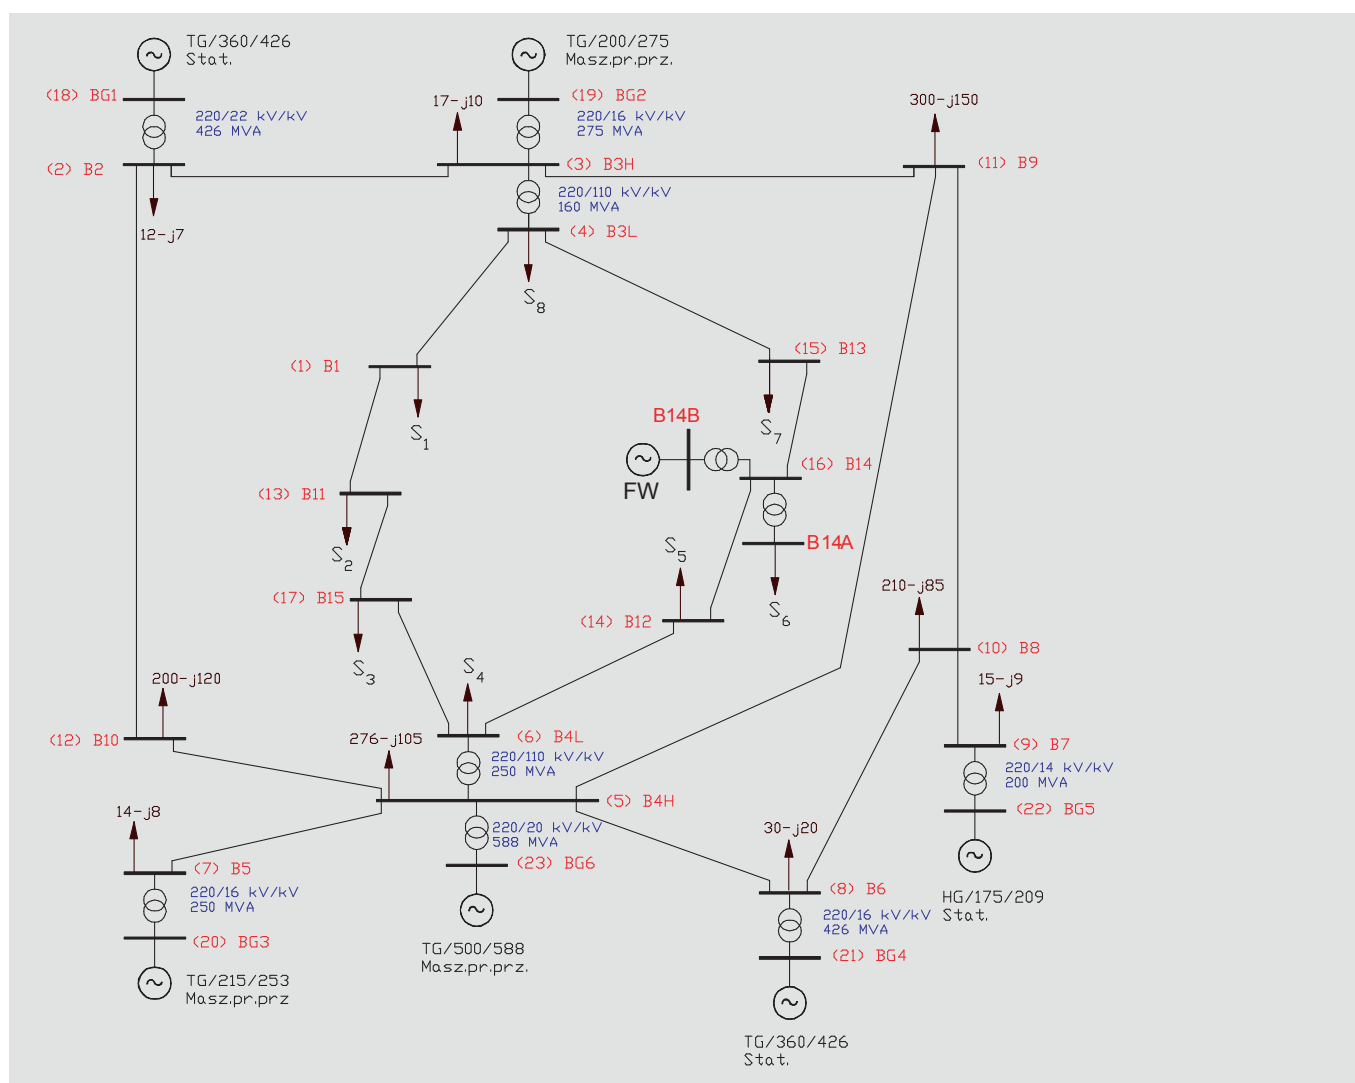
TG/360/426
Stat.

TG/200/275
Masz.pr.prz.

(18) BG1

220/22 kV/kV
426 MVA

17-j10

(19) BG2

220/16 kV/kV
275 MVA

300-j150

(2) B2

(3) B3H

(11) B9

12-j7

220/110 kV/kV
160 MVA

(4) B3L

$S_8$

(15) B13

(1) B1

$S_1$

$S_7$

B14B

(16) B14

FW

(13) B11

$S_2$

B14A

$S_5$

(17) B15

$S_6$

210-j85

(14) B12

(10) B8

$S_3$

$S_4$

15-j9

200-j120

276-j105

(6) B4L

(9) B7

(12) B10

220/110 kV/kV
250 MVA

220/14 kV/kV
200 MVA

(5) B4H

(22) BG5

14-j8

220/20 kV/kV
588 MVA

30-j20

(7) B5

(23) BG6

(8) B6

220/16 kV/kV
250 MVA

HG/175/209
Stat.

220/16 kV/kV
426 MVA

(20) BG3

(21) BG4

TG/500/588
Masz.pr.prz.

TG/215/253
Masz.pr.prz

TG/360/426
Stat.